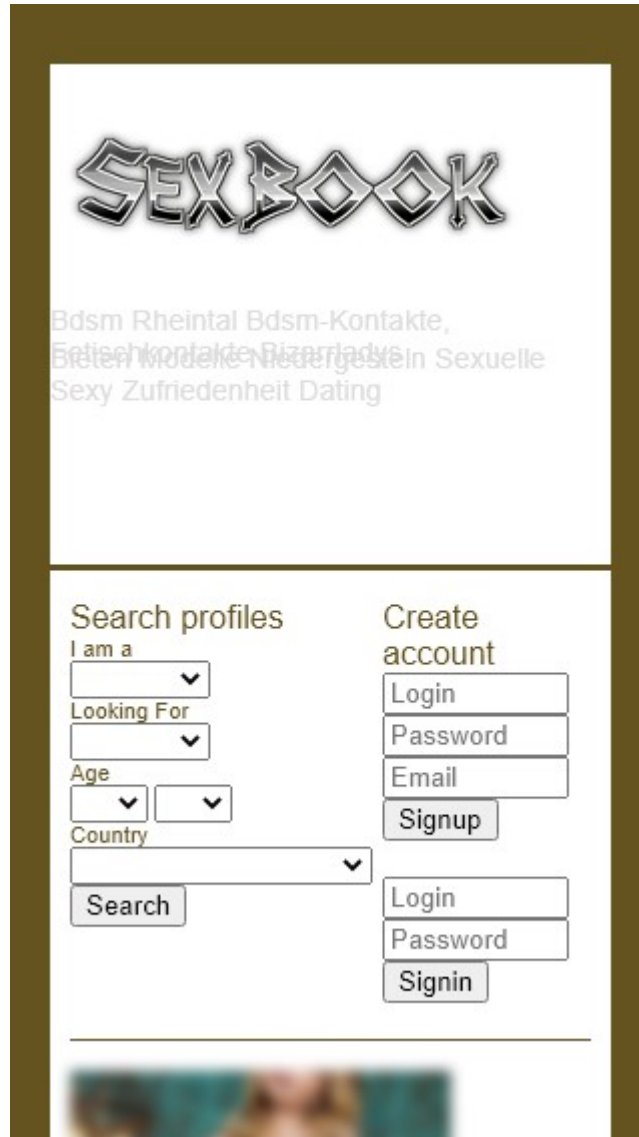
SEXBOOK

Bdsm Rheintal Bdsm-Kontakte, Fetischkontakte Bizarrladys Bieten Modelle Niedergestein Sexuelle Sexy Zufriedenheit Dating

Search profiles
I am a
Looking For
Age
Country
Search

Create account
Login
Password
Email
Signup

Login
Password
Signin